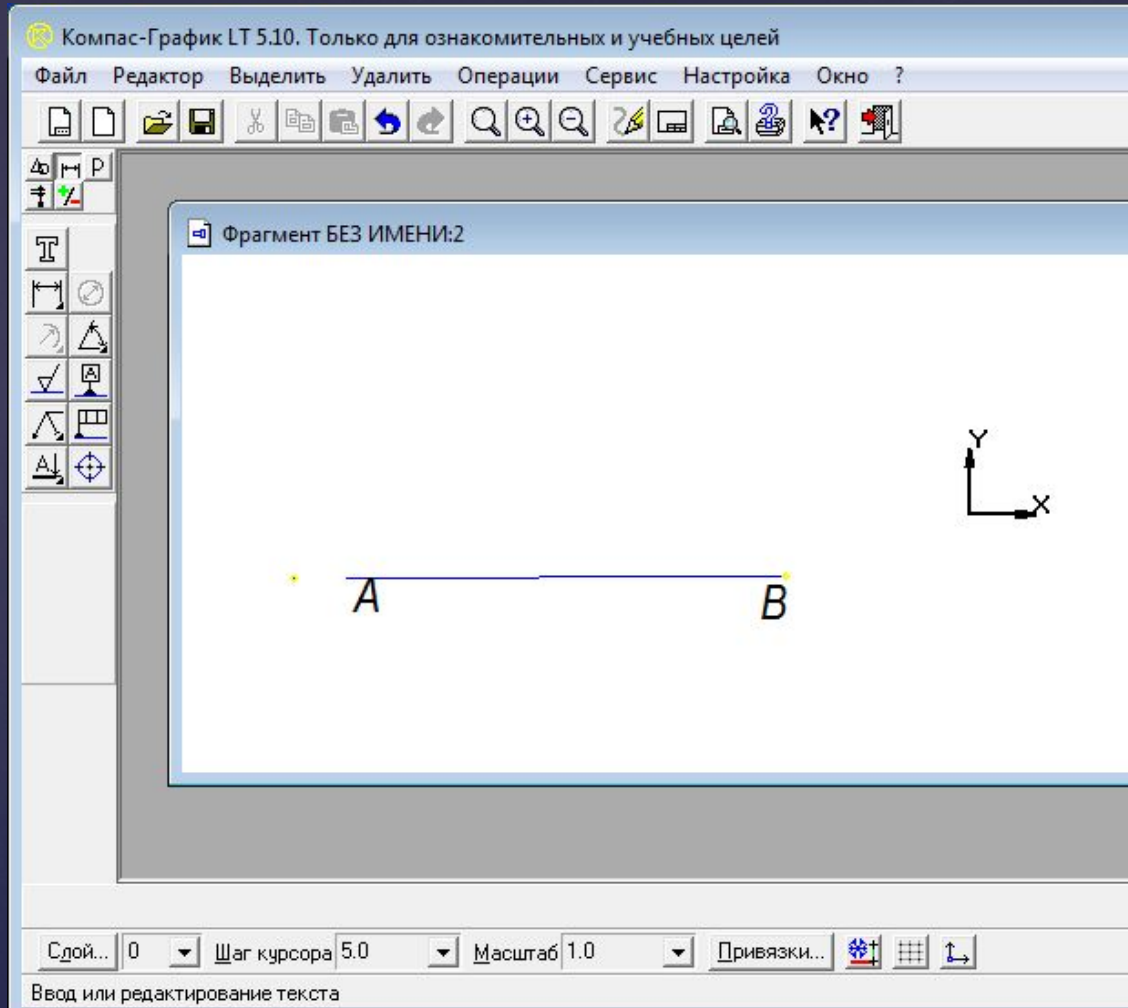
Компас-График LT 5.10. Только для ознакомительных и учебных целей

Файл Редактор Выделить Удалить Операции Сервис Настройка Окно ?

Фрагмент БЕЗ ИМЕНИ:2

Y

X

A

B

Слой... 0 Шаг курсора 5.0 Масштаб 1.0 Привязки...

Ввод или редактирование текста